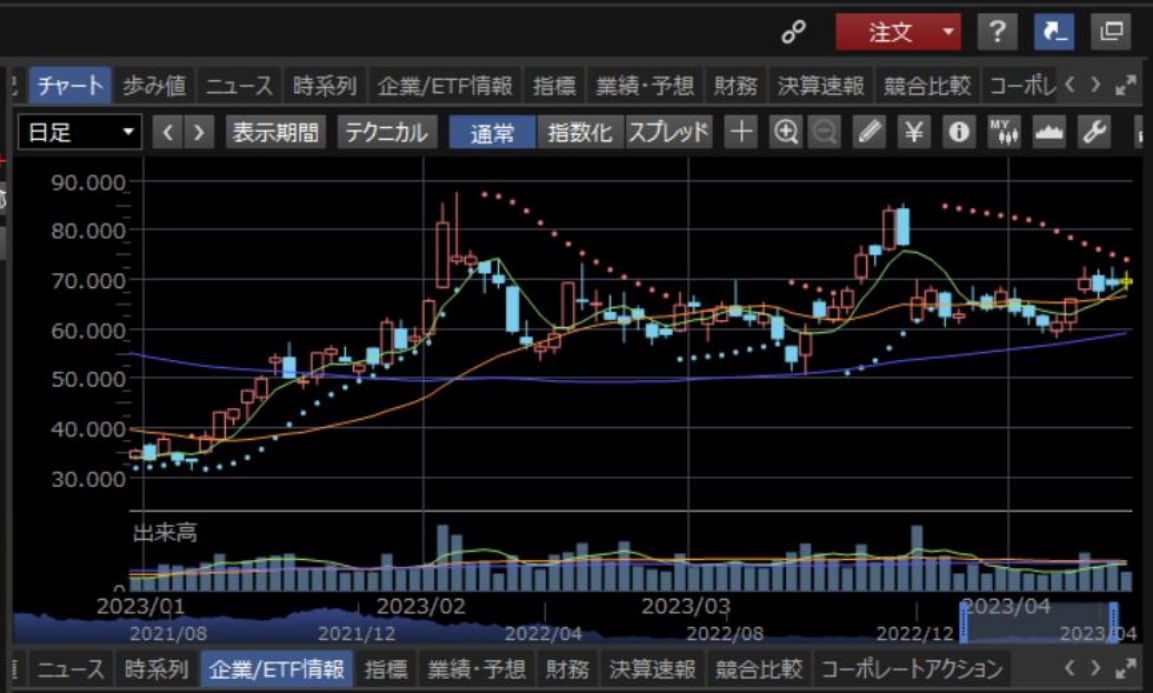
注文 ?

チャート 歩み値 ニュース 時系列 企業/ETF情報 指標 業績・予想 財務 決算速報 競合比較 コーポレ < >

日足 < > 表示期間 テクニカル 通常 指数化 スプレッド + ¥ MY

90.000
80.000
70.000
60.000
50.000
40.000
30.000

出来高

2023/01 2023/02 2023/03 2023/04

2021/08 2021/12 2022/04 2022/08 2022/12 2023/04

ニュース 時系列 企業/ETF情報 指標 業績・予想 財務 決算速報 競合比較 コーポレートアクション < >